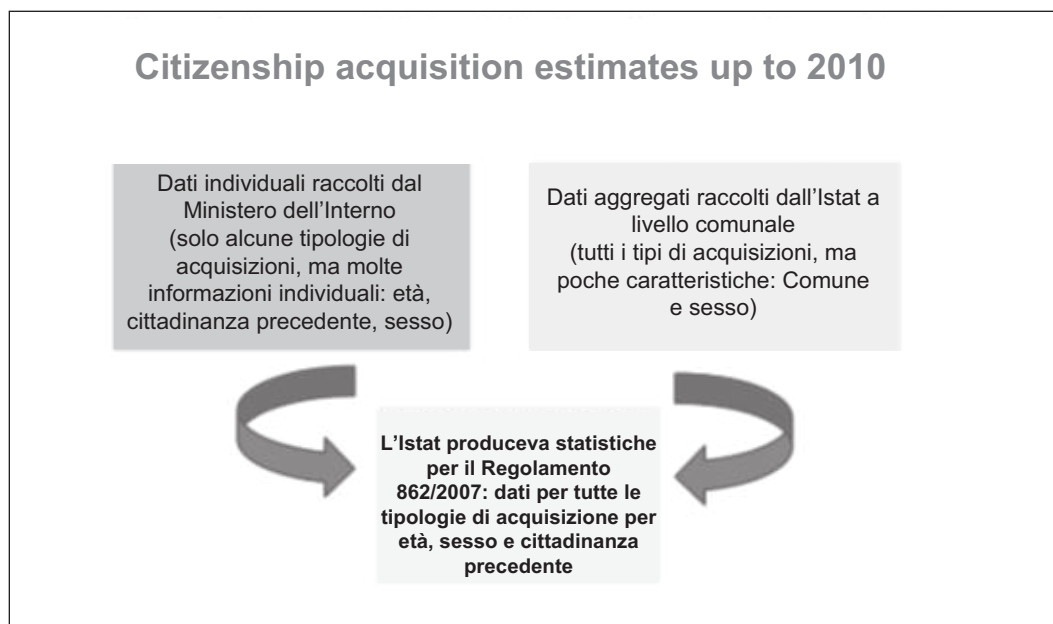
Citizenship acquisition estimates up to 2010

Dati individuali raccolti dal Ministero dell'Interno (solo alcune tipologie di acquisizioni, ma molte informazioni individuali: età, cittadinanza precedente, sesso)

Dati aggregati raccolti dall'Istat a livello comunale (tutti i tipi di acquisizioni, ma poche caratteristiche: Comune e sesso)

L'Istat produceva statistiche per il Regolamento 862/2007: dati per tutte le tipologie di acquisizione per età, sesso e cittadinanza precedente